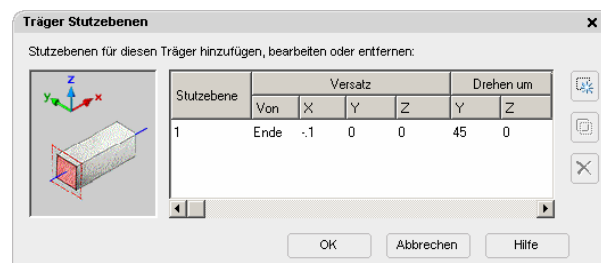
Träger Stutzebenen

Stutzebenen für diesen Träger hinzufügen, bearbeiten oder entfernen:

z
y
x

| Stutzebene | Versatz | | | | Drehen um | |
|---|---|---|---|---|---|---|
| | Von | X | Y | Z | Y | Z |
| 1 | Ende | -.1 | 0 | 0 | 45 | 0 |

OK
Abbrechen
Hilfe